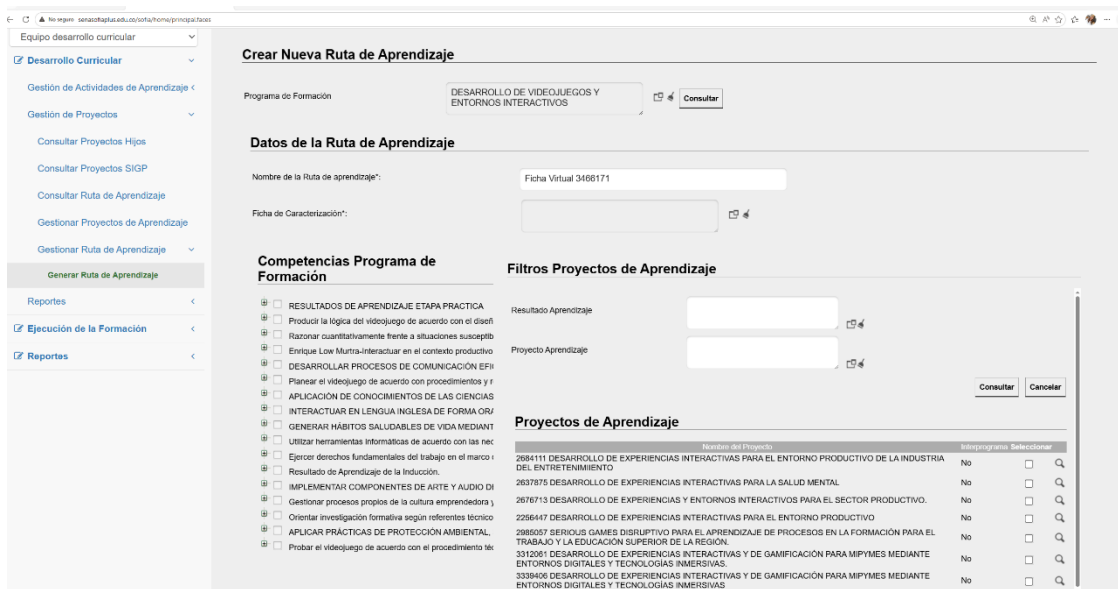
No seguro senasofiaplus.edu.co/sofia/home/principal.faces

Equipo desarrollo curricular

Desarrollo Curricular

Gestión de Actividades de Aprendizaje

Gestión de Proyectos

Consultar Proyectos Hijos

Consultar Proyectos SIGP

Consultar Ruta de Aprendizaje

Gestionar Proyectos de Aprendizaje

Gestionar Ruta de Aprendizaje

Generar Ruta de Aprendizaje

Reportes

Ejecución de la Formación

Reportes

Crear Nueva Ruta de Aprendizaje

Programa de Formación

DESARROLLO DE VIDEOJUEGOS Y ENTORNOS INTERACTIVOS

Consultar

Datos de la Ruta de Aprendizaje

Nombre de la Ruta de aprendizaje*:

Ficha Virtual 3466171

Ficha de Caracterización*:

Competencias Programa de Formación

RESULTADOS DE APRENDIZAJE ETAPA PRACTICA
Producir la lógica del videojuego de acuerdo con el diseñ
Razonar cuantitativamente frente a situaciones susceptib
Enrique Low Murtra-Interactuar en el contexto productivo
DESARROLLAR PROCESOS DE COMUNICACIÓN EFI
Planear el videojuego de acuerdo con procedimientos y r
APLICACIÓN DE CONOCIMIENTOS DE LAS CIENCIAS
INTERACTUAR EN LENGUA INGLESA DE FORMA OR/
GENERAR HÁBITOS SALUDABLES DE VIDA MEDIANT
Utilizar herramientas informáticas de acuerdo con las nec
Ejercer derechos fundamentales del trabajo en el marco
Resultado de Aprendizaje de la Inducción.
IMPLEMENTAR COMPONENTES DE ARTE Y AUDIO DI
Gestionar procesos propios de la cultura emprendedora y
Orientar investigación formativa según referentes técnico
APLICAR PRÁCTICAS DE PROTECCIÓN AMBIENTAL,
Probar el videojuego de acuerdo con el procedimiento téc

Filtros Proyectos de Aprendizaje

Resultado Aprendizaje

Proyecto Aprendizaje

Consultar Cancelar

Proyectos de Aprendizaje

| Nombre del Proyecto | Interprograma | Seleccionar |
|---|---|---|
| 2684111 DESARROLLO DE EXPERIENCIAS INTERACTIVAS PARA EL ENTORNO PRODUCTIVO DE LA INDUSTRIA DEL ENTRETENIMIENTO | No | |
| 2637875 DESARROLLO DE EXPERIENCIAS INTERACTIVAS PARA LA SALUD MENTAL | No | |
| 2676713 DESARROLLO DE EXPERIENCIAS Y ENTORNOS INTERACTIVOS PARA EL SECTOR PRODUCTIVO. | No | |
| 2256447 DESARROLLO DE EXPERIENCIAS INTERACTIVAS PARA EL ENTORNO PRODUCTIVO | No | |
| 2985057 SERIOUS GAMES DISRUPTIVO PARA EL APRENDIZAJE DE PROCESOS EN LA FORMACIÓN PARA EL TRABAJO Y LA EDUCACIÓN SUPERIOR DE LA REGIÓN. | No | |
| 3312061 DESARROLLO DE EXPERIENCIAS INTERACTIVAS Y DE GAMIFICACIÓN PARA MIPYMES MEDIANTE ENTORNOS DIGITALES Y TECNOLOGÍAS INMERSIVAS. | No | |
| 3339406 DESARROLLO DE EXPERIENCIAS INTERACTIVAS Y DE GAMIFICACIÓN PARA MIPYMES MEDIANTE ENTORNOS DIGITALES Y TECNOLOGÍAS INMERSIVAS | No | |